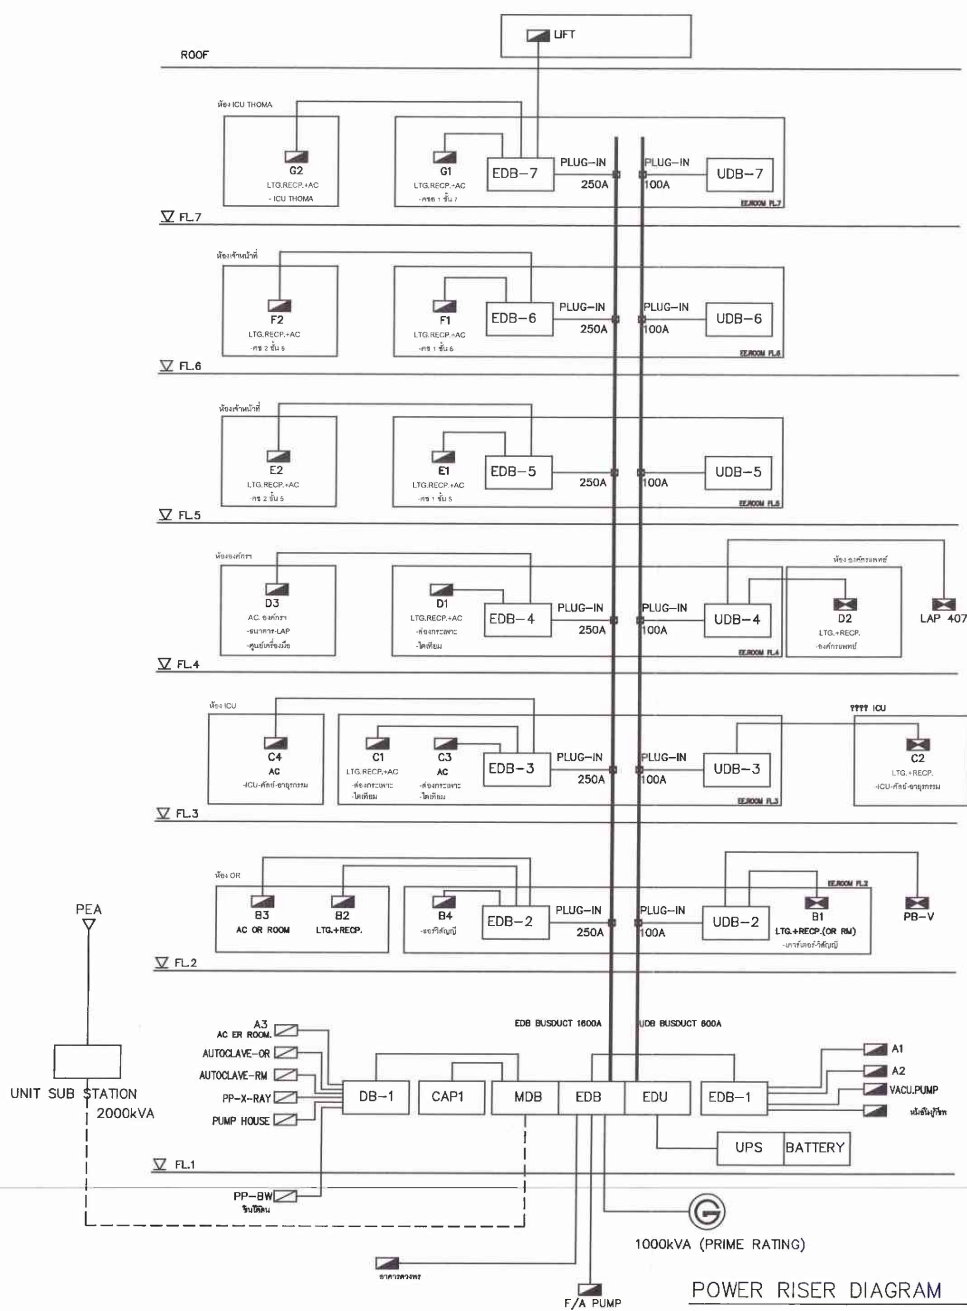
LIFT

ROOF

ห้อง ICU THOMA

G2
LTG.RECP.+AC
- ICU THOMA

G1
LTG.RECP.+AC
-ครง 1 ชั้น 7

EDB–7

PLUG–IN
250A

PLUG–IN
100A

UDB–7

EE.ROOM FL.7

FL.7

ห้องเจ้าหน้าที่

F2
LTG.RECP.+AC
-ครง 2 ชั้น 6

F1
LTG.RECP.+AC
-ครง 1 ชั้น 6

EDB–6

PLUG–IN
250A

PLUG–IN
100A

UDB–6

EE.ROOM FL.6

FL.6

ห้องเจ้าหน้าที่

E2
LTG.RECP.+AC
-ครง 2 ชั้น 5

E1
LTG.RECP.+AC
-ครง 1 ชั้น 5

EDB–5

250A

100A

UDB–5

EE.ROOM FL.5

FL.5

ห้องเภสัชกร

D3
AC. ธงศักรา
-ธนาคาร-LAP
-ศูนย์เครื่องมือ

D1
LTG.RECP.+AC
-ห้องกระจาด
-ไตเทียม

EDB–4

PLUG–IN
250A

PLUG–IN
100A

UDB–4

ห้อง ธงศักรแพทย์

D2
LTG.+RECP.
-ธงศักรแพทย์

LAP 407

EE.ROOM FL.4

FL.4

ห้อง ICU

C4
AC
-ICU-ศัลย์-อายุรกรรม

C1
LTG.RECP.+AC
-ห้องกระจาด
-ไตเทียม

C3
AC
-ห้องกระจาด
-ไตเทียม

EDB–3

PLUG–IN
250A

PLUG–IN
100A

UDB–3

???? ICU

C2
LTG.+RECP.
-ICU-ศัลย์-อายุรกรรม

EE.ROOM FL.3

FL.3

ห้อง OR

B3
AC OR ROOM

B2
LTG.+RECP.

B4
-ธงกิจัญนี้

EDB–2

PLUG–IN
250A

PLUG–IN
100A

UDB–2

EE.ROOM FL.2

B1
LTG.+RECP.(OR RM)
-เภสัชกร-กิจัญนี้

PB–V

PEA

FL.2

EDB BUSDUCT 1600A

UDB BUSDUCT 800A

A3
AC ER ROOM

AUTOCLAVE–OR

AUTOCLAVE–RM

PP–X–RAY

PUMP HOUSE

UNIT SUB STATION
2000kVA

DB–1

CAP1

MDB

EDB

EDU

EDB–1

A1

A2

VACU.PUMP

หม้อไอน้ำ

UPS

BATTERY

FL.1

PP–BW
ชั้นใต้ดิน

1000kVA (PRIME RATING)

อาคารตรวจ

F/A PUMP

POWER RISER DIAGRAM